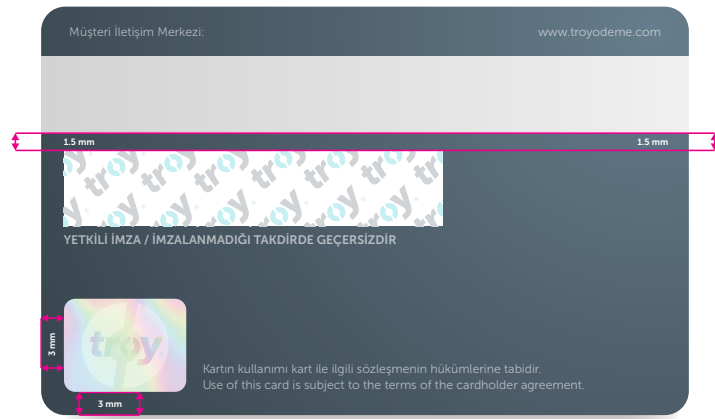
Müşteri İletişim Merkezi:

www.troyodeme.com

1.5 mm

1.5 mm

troy troy troy troy troy troy troy

YETKİLİ İMZA / İMZALANMADIĞI TAKDİRDE GEÇERSİZDİR

3 mm

troy

3 mm

Kartın kullanımı kart ile ilgili sözleşmenin hükümlerine tabidir.
Use of this card is subject to the terms of the cardholder agreement.